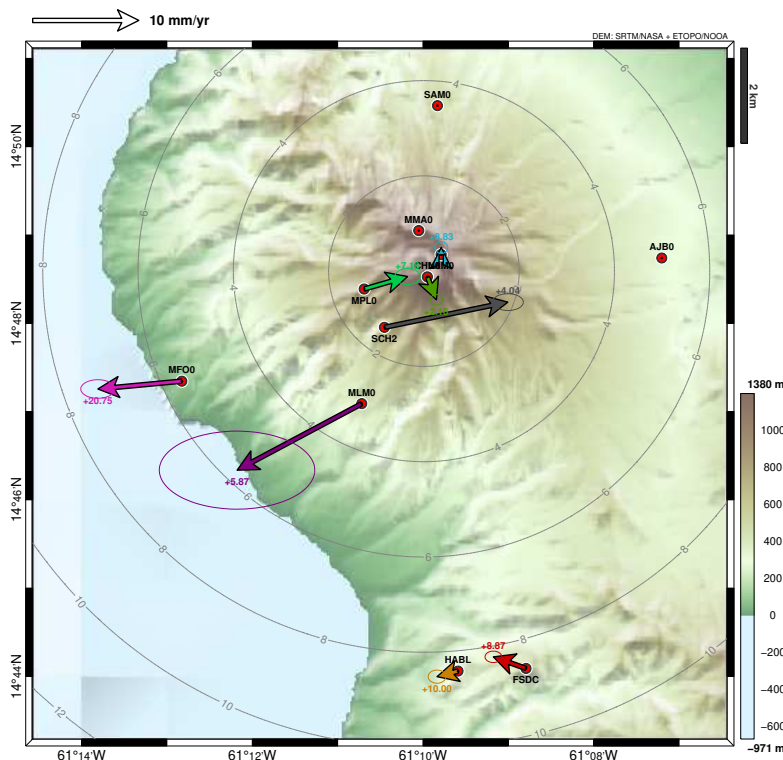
10 mm/yr

DEM: SRTM/NASA + ETOPO/NOAA

2 km

SAM0
MMA0
+8.83
CHMM0
+7.18
+9.10
MPL0
+4.03
SCH2
AJB0
MFO0
+20.75
MLM0
+5.87
+8.87
HABL
FSDC
+10.00

2
4
6
8
10
12

14°50'N
14°48'N
14°46'N
14°44'N

61°14'W
61°12'W
61°10'W
61°08'W

1380 m
1000
800
600
400
200
0
−200
−400
−600
−971 m